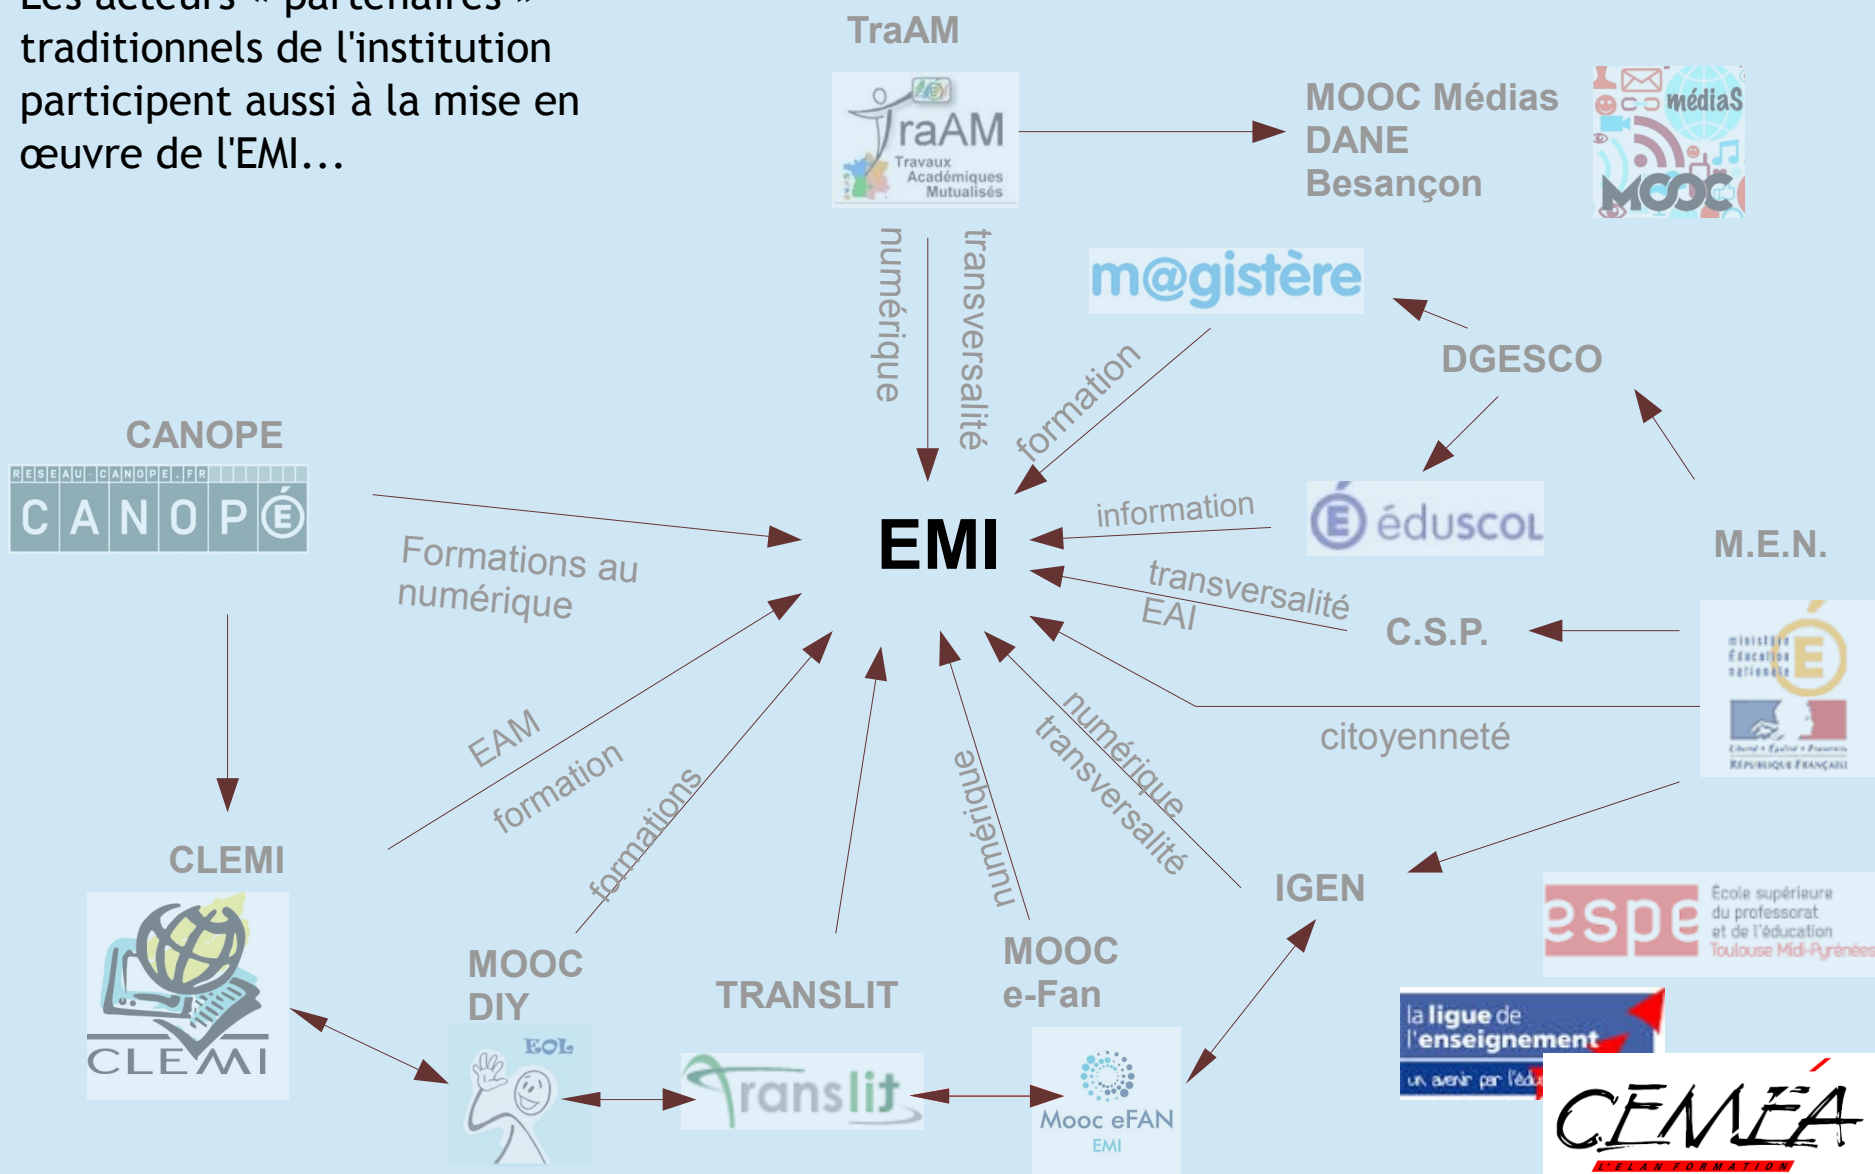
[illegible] « partenaires » traditionnels de l'institution participent aussi à la mise en œuvre de l'EMI...

TraAM

TraAM Travaux Académiques Mutualisés

MOOC Médias DANE Besançon

médiaS MOOC

numérique

transversalité

m@gistère

formation

DGESCO

CANOPE

RESEAU-CANOPE.FR CANOPÉ

EMI

information

éduscol

M.E.N.

Formations au numérique

transversalité EAI

C.S.P.

ministère Éducation nationale

RÉPUBLIQUE FRANÇAISE

citoyenneté

EAM formation

formations

numérique

numérique transversalité

CLEMI

IGEN

espe École supérieure du professorat et de l'éducation Toulouse Midi-Pyrénées

CLEMI

MOOC DIY

TRANSLIT

MOOC e-Fan

EOL

Translit

Mooc eFAN EMI

la ligue de l'enseignement un avenir par l'édu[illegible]

CEMÉA L'ÉLAN FORMATION